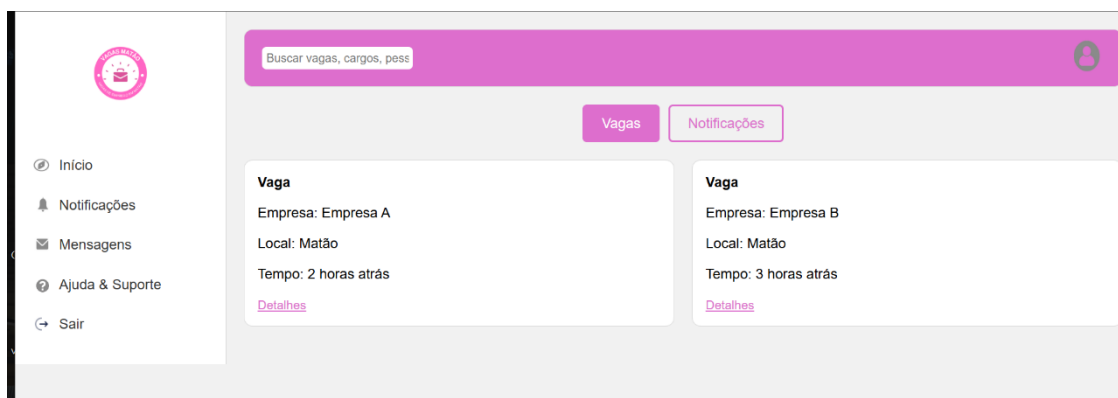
VAGAS MATÃO

Início
Notificações
Mensagens
Ajuda & Suporte
Sair

Buscar vagas, cargos, pess

Vagas
Notificações

Vaga
Empresa: Empresa A
Local: Matão
Tempo: 2 horas atrás
Detalhes

Vaga
Empresa: Empresa B
Local: Matão
Tempo: 3 horas atrás
Detalhes